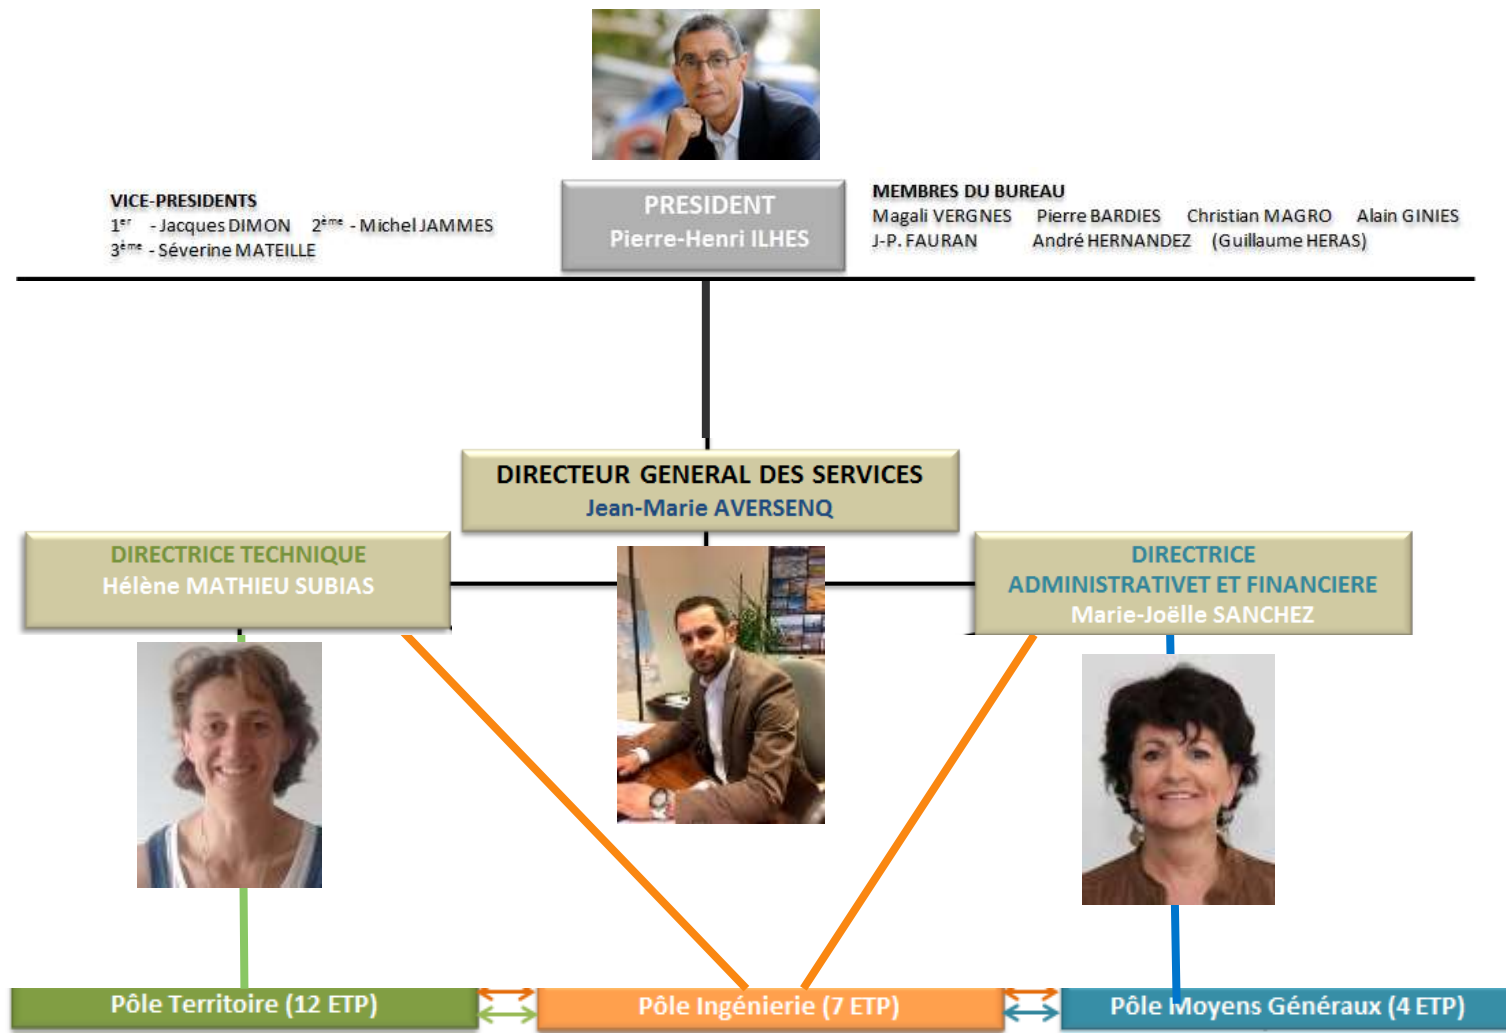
VICE-PRESIDENTS
$1^{er}$ - Jacques DIMON $2^{ème}$ - Michel JAMMES
$3^{ème}$ - Séverine MATEILLE

PRESIDENT
Pierre-Henri ILHES

MEMBRES DU BUREAU
Magali VERGNES Pierre BARDIES Christian MAGRO Alain GINIES
J-P. FAURAN André HERNANDEZ (Guillaume HERAS)

DIRECTEUR GENERAL DES SERVICES
Jean-Marie AVERSENQ

DIRECTRICE TECHNIQUE
Hélène MATHIEU SUBIAS

DIRECTRICE
ADMINISTRATIVET ET FINANCIERE
Marie-Joëlle SANCHEZ

Pôle Territoire (12 ETP)

Pôle Ingénierie (7 ETP)

Pôle Moyens Généraux (4 ETP)